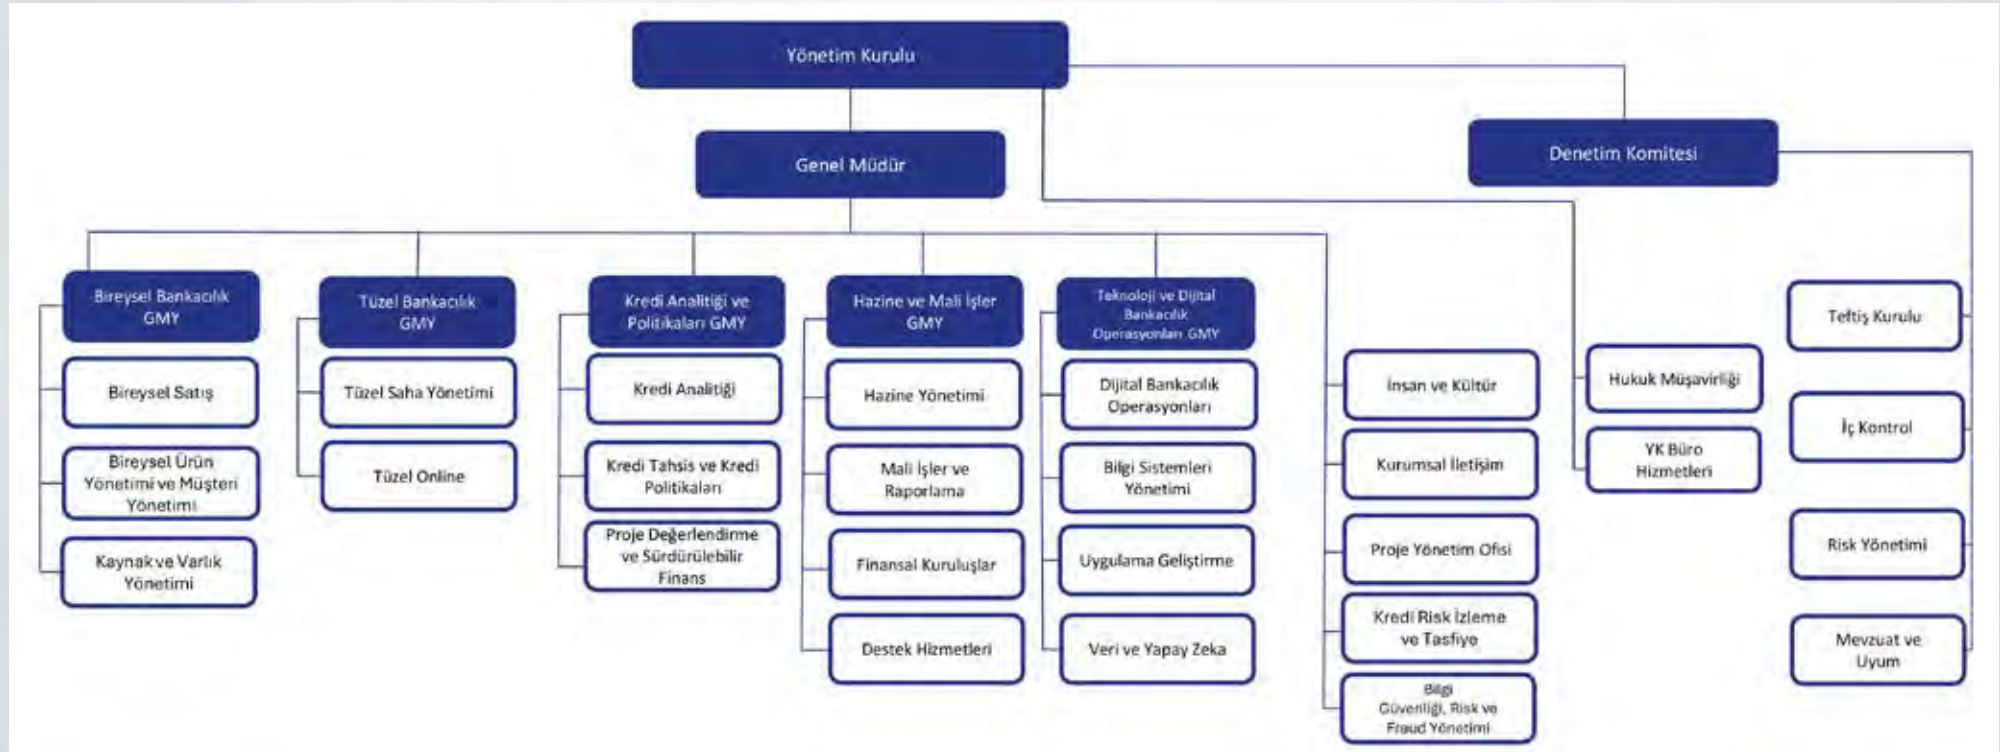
Yönetim Kurulu

Genel Müdür

Denetim Komitesi

Bireysel Bankacılık GMY

Bireysel Satış

Bireysel Ürün Yönetimi ve Müşteri Yönetimi

Kaynak ve Varlık Yönetimi

Tüzel Bankacılık GMY

Tüzel Saha Yönetimi

Tüzel Online

Kredi Analitiği ve Politikaları GMY

Kredi Analitiği

Kredi Tahsis ve Kredi Politikaları

Proje Değerlendirme ve Sürdürülebilir Finans

Hazine ve Mali İşler GMY

Hazine Yönetimi

Mali İşler ve Raporlama

Finansal Kuruluşlar

Destek Hizmetleri

Teknoloji ve Dijital Bankacılık Operasyonları GMY

Dijital Bankacılık Operasyonları

Bilgi Sistemleri Yönetimi

Uygulama Geliştirme

Veri ve Yapay Zeka

İnsan ve Kültür

Kurumsal İletişim

Proje Yönetim Ofisi

Kredi Risk İzleme ve Tasfiye

Bilgi Güvenliği, Risk ve Fraud Yönetimi

Hukuk Müşavirliği

YK Büro Hizmetleri

Teftiş Kurulu

İç Kontrol

Risk Yönetimi

Mevzuat ve Uyum